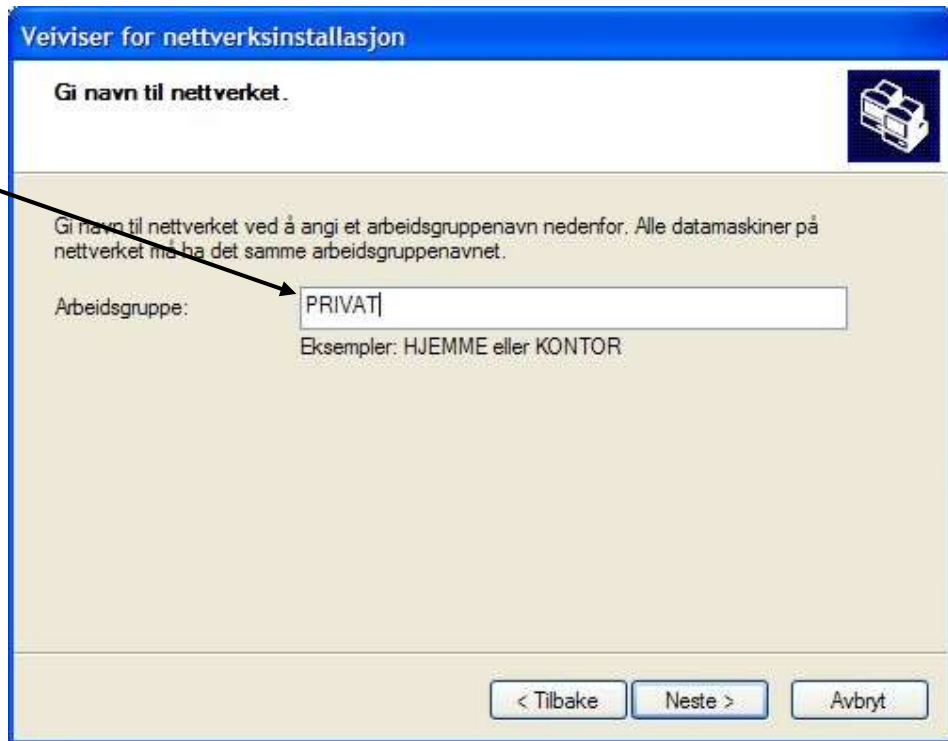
Veiviser for nettverksinstallasjon

Gi navn til nettverket.

Gi navn til nettverket ved å angi et arbeidsgruppenavn nedenfor. Alle datamaskiner på nettverket må ha det samme arbeidsgruppenavnet.

Arbeidsgruppe: PRIVAT

Eksempler: HJEMME eller KONTOR

< Tilbake Neste > Avbryt